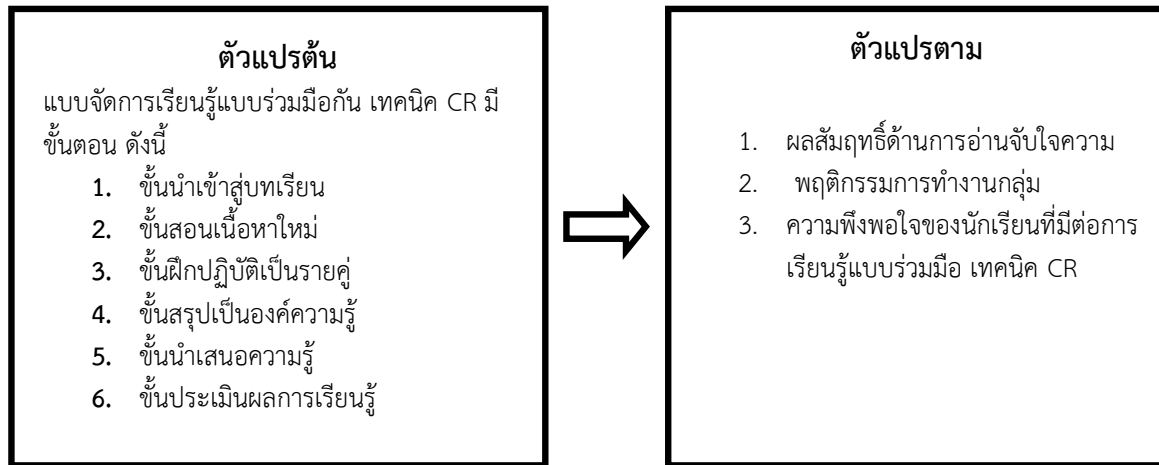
ตัวแปรต้น

แบบจัดการเรียนรู้แบบร่วมมือกัน เทคนิค CR มีขั้นตอน ดังนี้

1. ขั้นนำเข้าสู่บทเรียน
2. ขั้นสอนเนื้อหาใหม่
3. ขั้นฝึกปฏิบัติเป็นรายคู่
4. ขั้นสรุปเป็นองค์ความรู้
5. ขั้นนำเสนอความรู้
6. ขั้นประเมินผลการเรียนรู้

ตัวแปรตาม

1. ผลสัมฤทธิ์ด้านการอ่านจับใจความ
2. พฤติกรรมการทำงานกลุ่ม
3. ความพึงพอใจของนักเรียนที่มีต่อการเรียนรู้แบบร่วมมือ เทคนิค CR